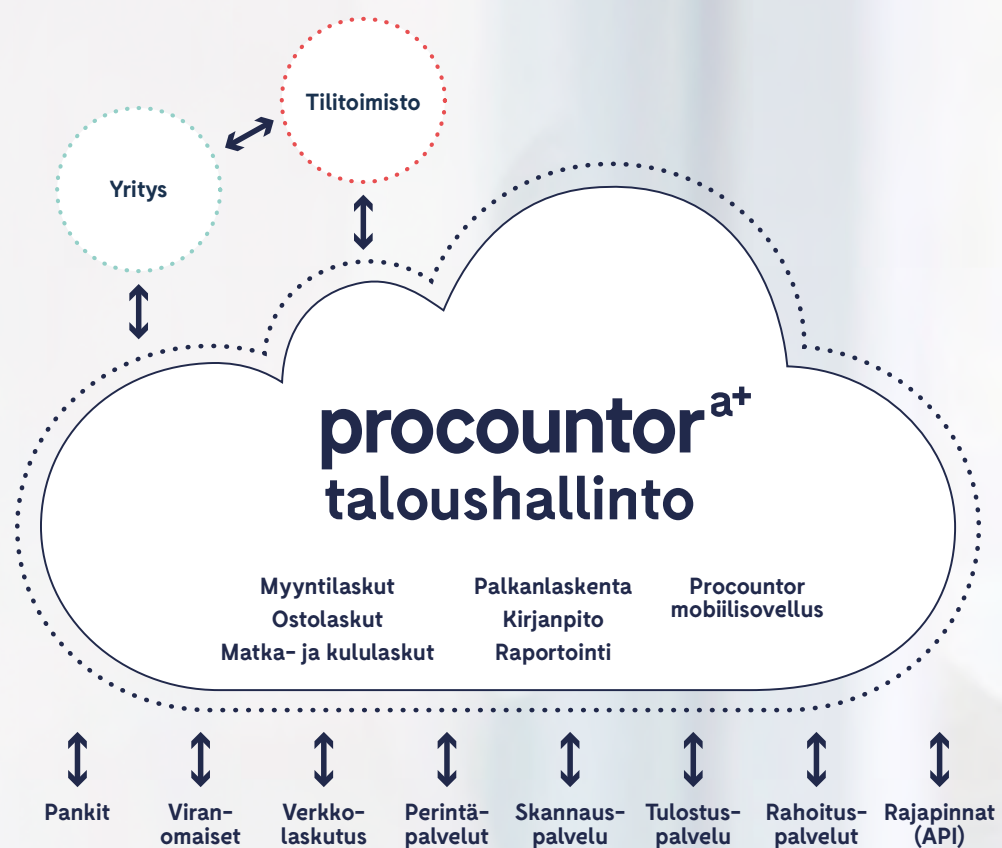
Tilitoimisto

Yritys

procountor$^{a+}$
taloushallinto

Myyntilaskut
Ostolaskut
Matka- ja kululaskut

Palkanlaskenta
Kirjanpito
Raportointi

Procountor mobiilisovellus

Pankit

Viranomaiset

Verkkolaskutus

Perintäpalvelut

Skannauspalvelu

Tulostuspalvelu

Rahoituspalvelut

Rajapinnat (API)